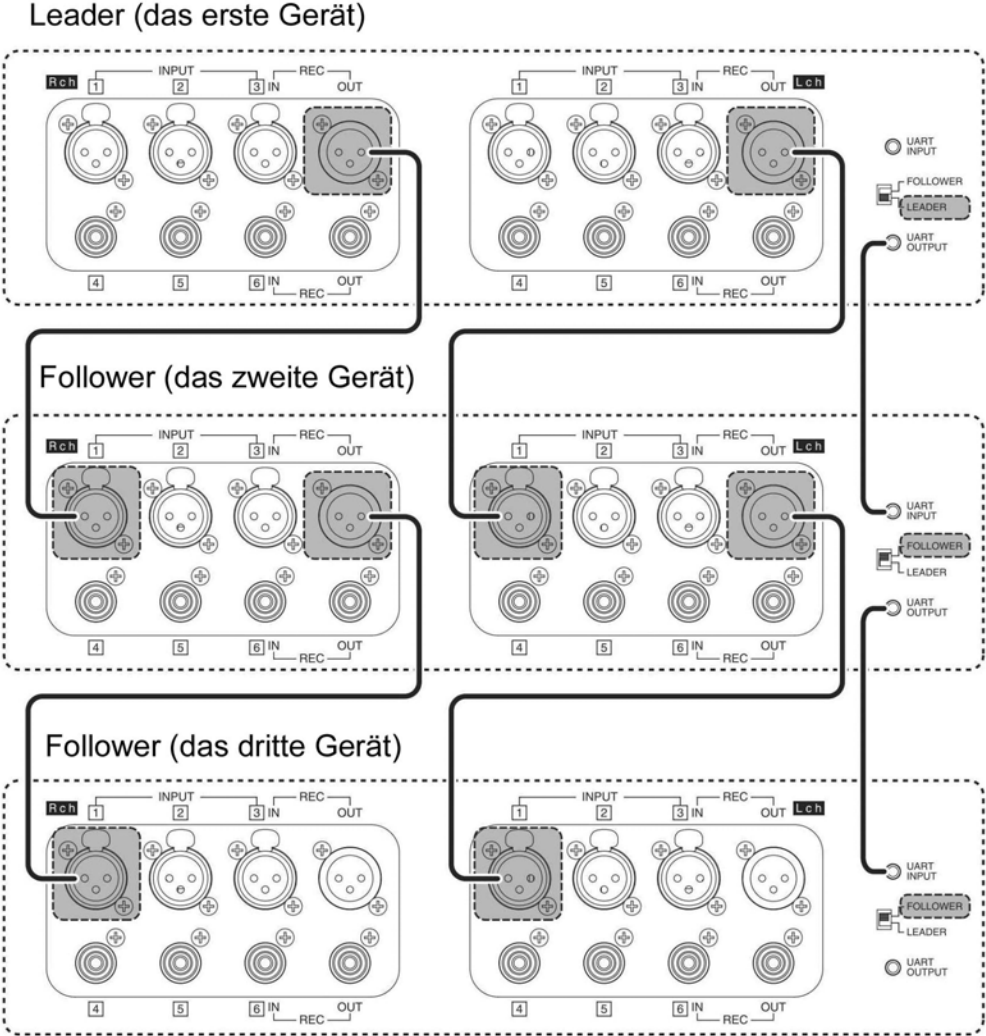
Leader (das erste Gerät)

Rch INPUT 1 2 3 IN REC OUT

4 5 6 IN REC OUT

INPUT 1 2 3 IN REC OUT Lch

4 5 6 IN REC OUT

UART INPUT

FOLLOWER

LEADER

UART OUTPUT

Follower (das zweite Gerät)

Rch INPUT 1 2 3 IN REC OUT

4 5 6 IN REC OUT

INPUT 1 2 3 IN REC OUT Lch

4 5 6 IN REC OUT

UART INPUT

FOLLOWER

LEADER

UART OUTPUT

Follower (das dritte Gerät)

Rch INPUT 1 2 3 IN REC OUT

4 5 6 IN REC OUT

INPUT 1 2 3 IN REC OUT Lch

4 5 6 IN REC OUT

UART INPUT

FOLLOWER

LEADER

UART OUTPUT